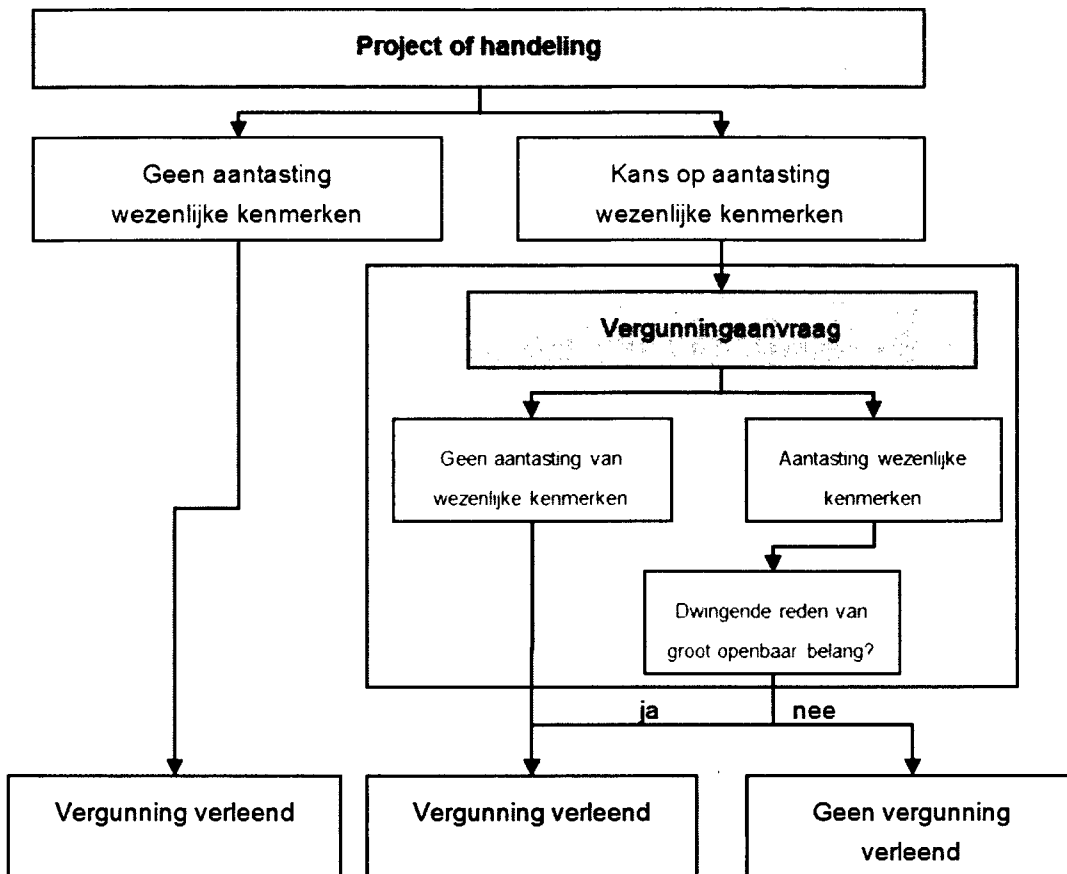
Project of handeling

Geen aantasting wezenlijke kenmerken

Kans op aantasting wezenlijke kenmerken

Vergunningaanvraag

Geen aantasting van wezenlijke kenmerken

Aantasting wezenlijke kenmerken

Dwingende reden van groot openbaar belang?

ja

nee

Vergunning verleend

Vergunning verleend

Geen vergunning verleend